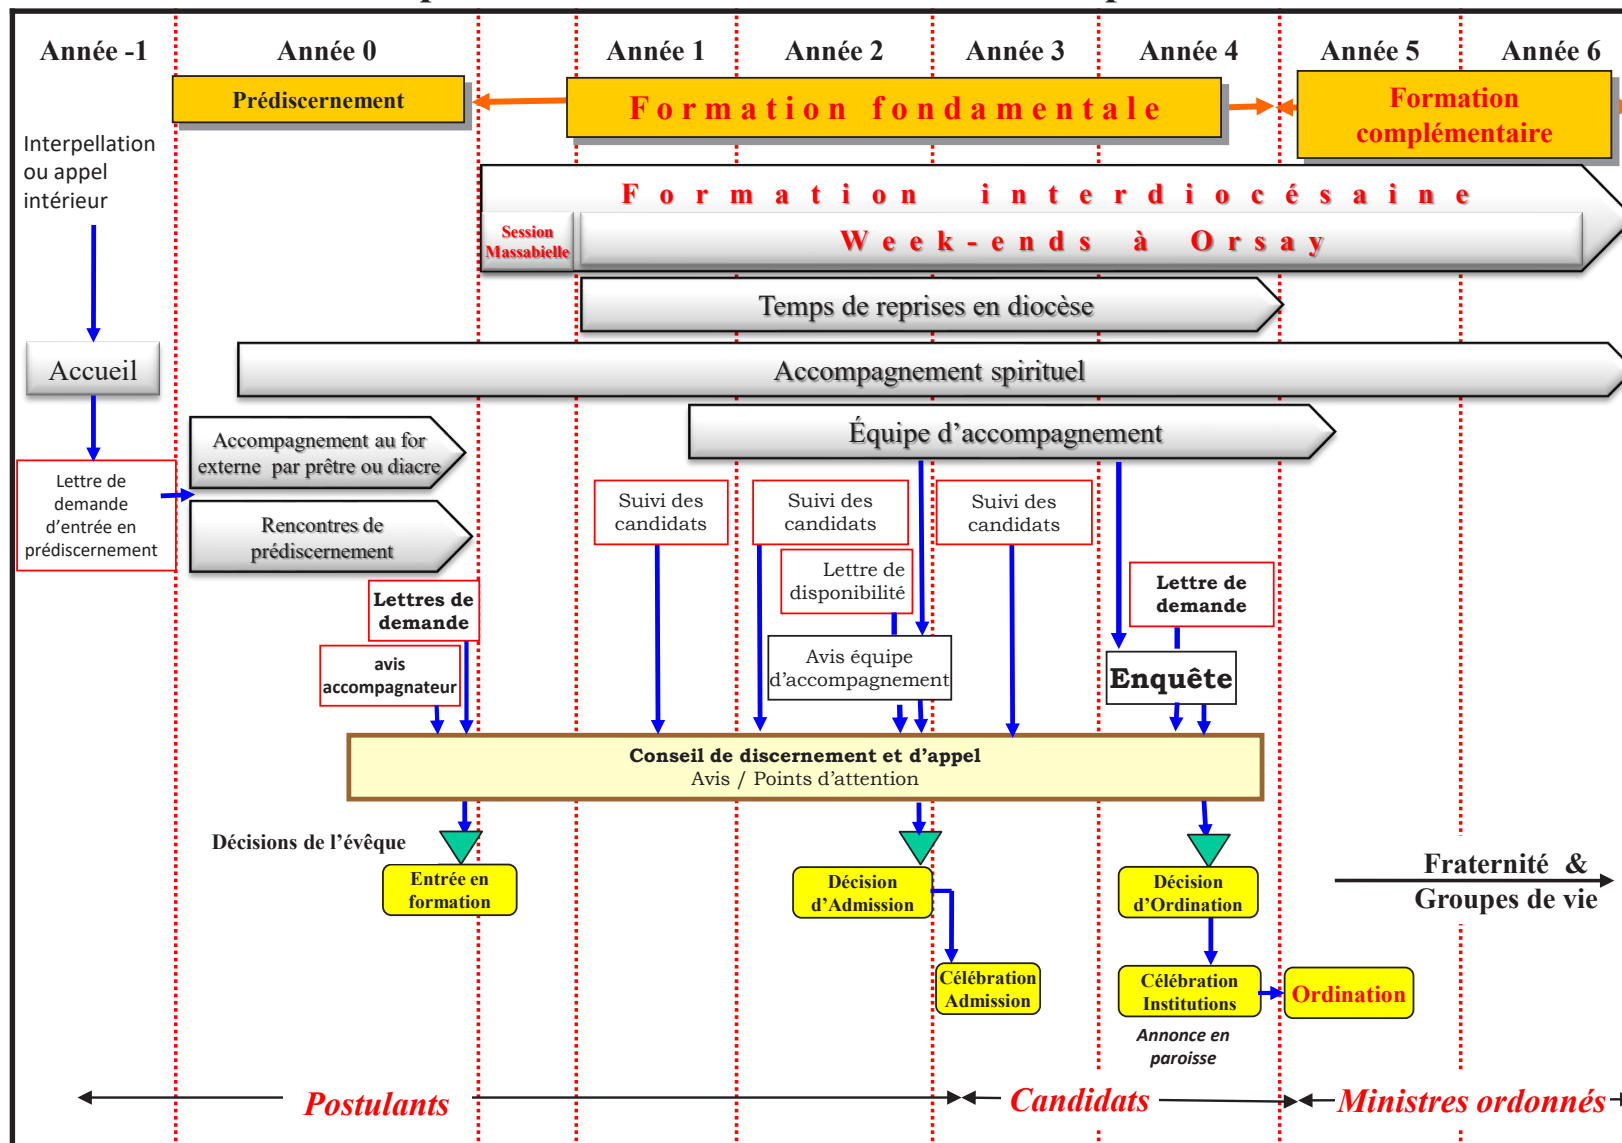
Année -1
Année 0
Année 1
Année 2
Année 3
Année 4
Année 5
Année 6

Prédiscernement

Formation fondamentale

Formation complémentaire

Interpellation ou appel intérieur

Formation interdiocésaine

Session Massabielle

Week-ends à Orsay

Temps de reprises en diocèse

Accueil

Accompagnement spirituel

Équipe d'accompagnement

Lettre de demande d'entrée en prédiscernement

Accompagnement au for externe par prêtre ou diacre

Rencontres de prédiscernement

Suivi des candidats

Suivi des candidats

Suivi des candidats

Lettre de disponibilité

Lettre de demande

Lettres de demande

avis accompagnateur

Avis équipe d'accompagnement

Enquête

Conseil de discernement et d'appel
Avis / Points d'attention

Décisions de l'évêque

Entrée en formation

Décision d'Admission

Décision d'Ordination

Fraternité & Groupes de vie

Célébration Admission

Célébration Institutions

Ordination

Annonce en paroisse

Postulants

Candidats

Ministres ordonnés